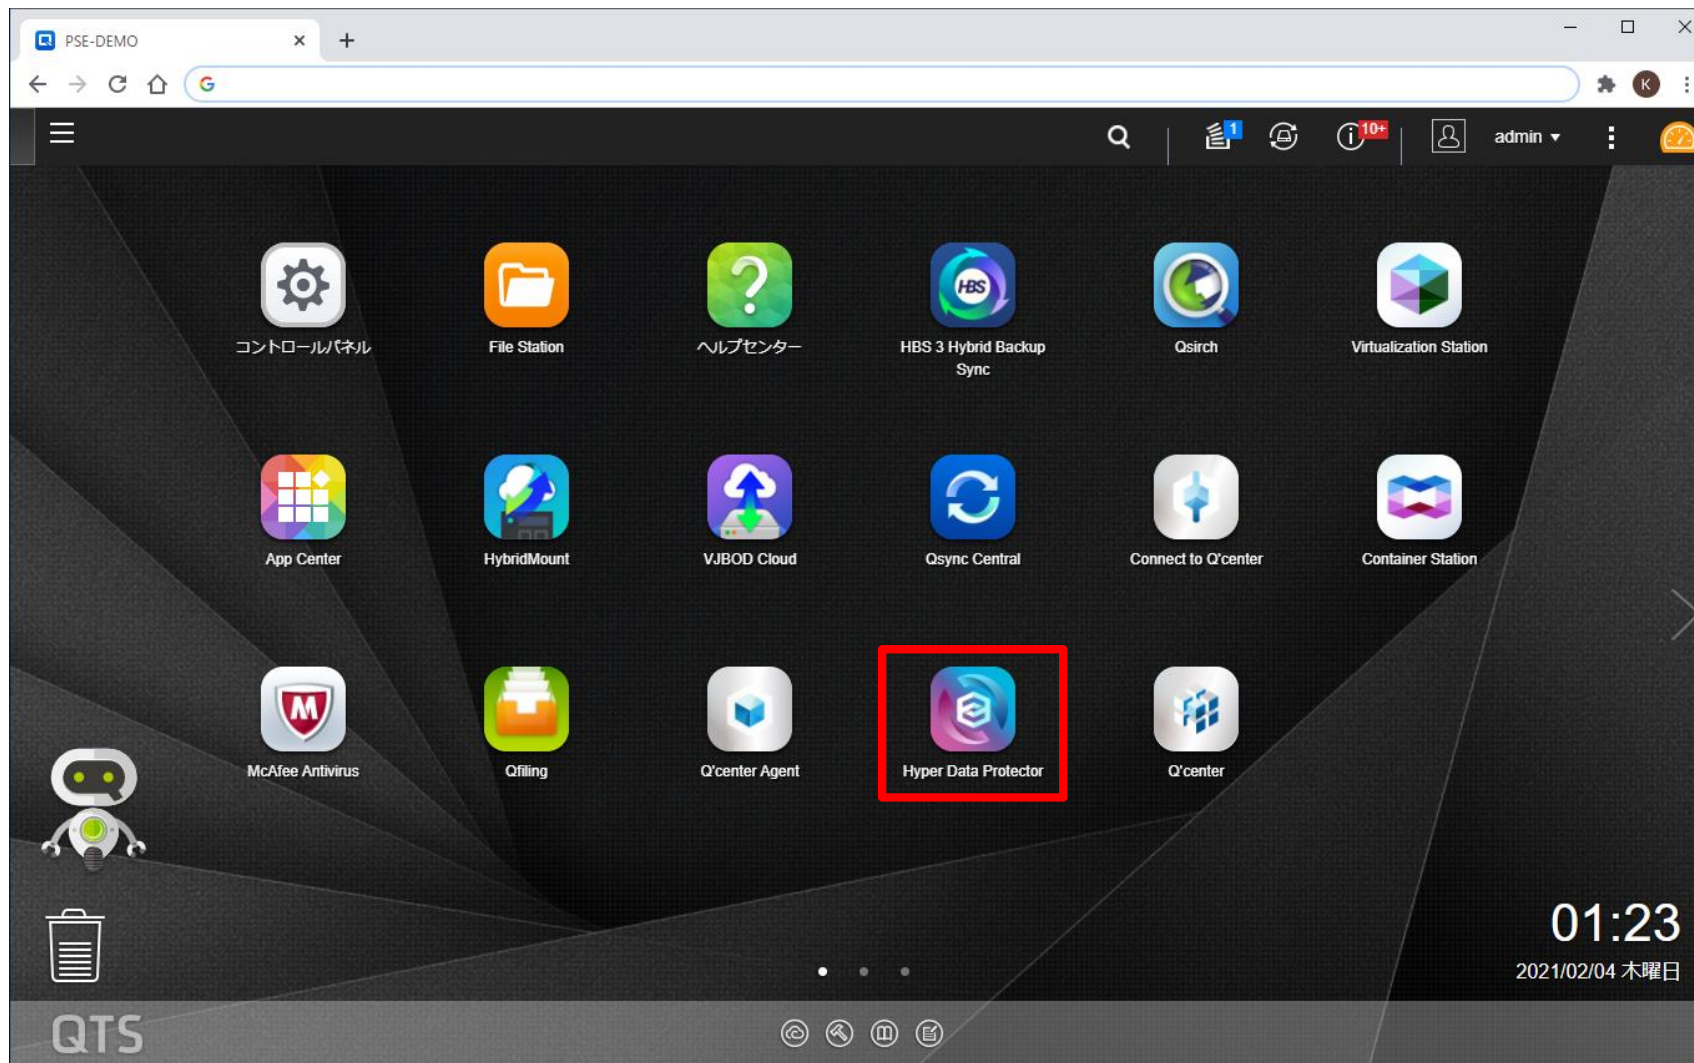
PSE-DEMO

1 10+ admin

コントロールパネル
File Station
ヘルプセンター
HBS 3 Hybrid Backup Sync
Qsirch
Virtualization Station

App Center
HybridMount
VJBOD Cloud
Qsync Central
Connect to Q'center
Container Station

McAfee Antivirus
Qfiling
Q'center Agent
Hyper Data Protector
Q'center

01:23
2021/02/04 木曜日

QTS